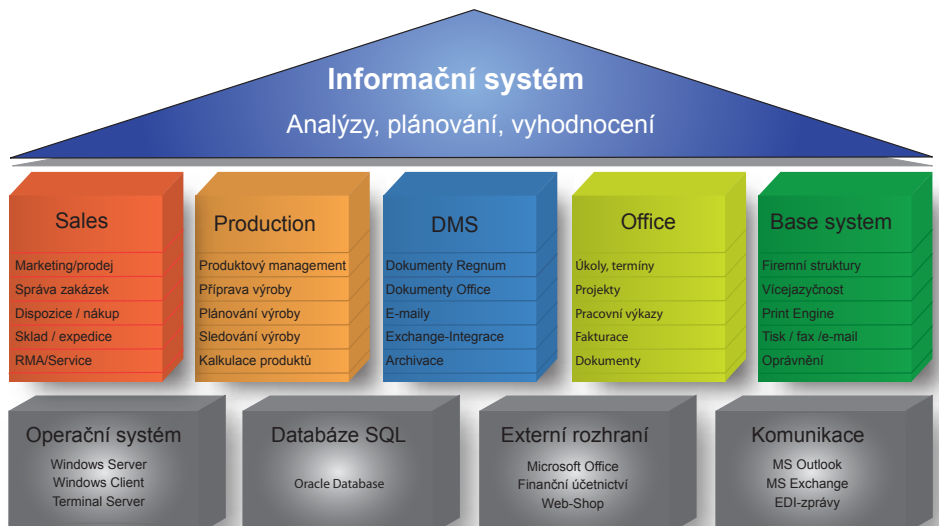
Informační systém
Analýzy, plánování, vyhodnocení

Sales
Marketing/prodej
Správa zakázek
Dispozice / nákup
Sklad / expedice
RMA/Service

Production
Produktový management
Příprava výroby
Plánování výroby
Sledování výroby
Kalkulace produktů

DMS
Dokumenty Regnum
Dokumenty Office
E-maily
Exchange-Integrace
Archivace

Office
Úkoly, termíny
Projekty
Pracovní výkazy
Fakturace
Dokumenty

Base system
Firemní struktury
Vícejazyčnost
Print Engine
Tisk / fax /e-mail
Oprávnění

Operační systém
Windows Server
Windows Client
Terminal Server

Databáze SQL
Oracle Database

Externí rozhraní
Microsoft Office
Finanční účetnictví
Web-Shop

Komunikace
MS Outlook
MS Exchange
EDI-zprávy